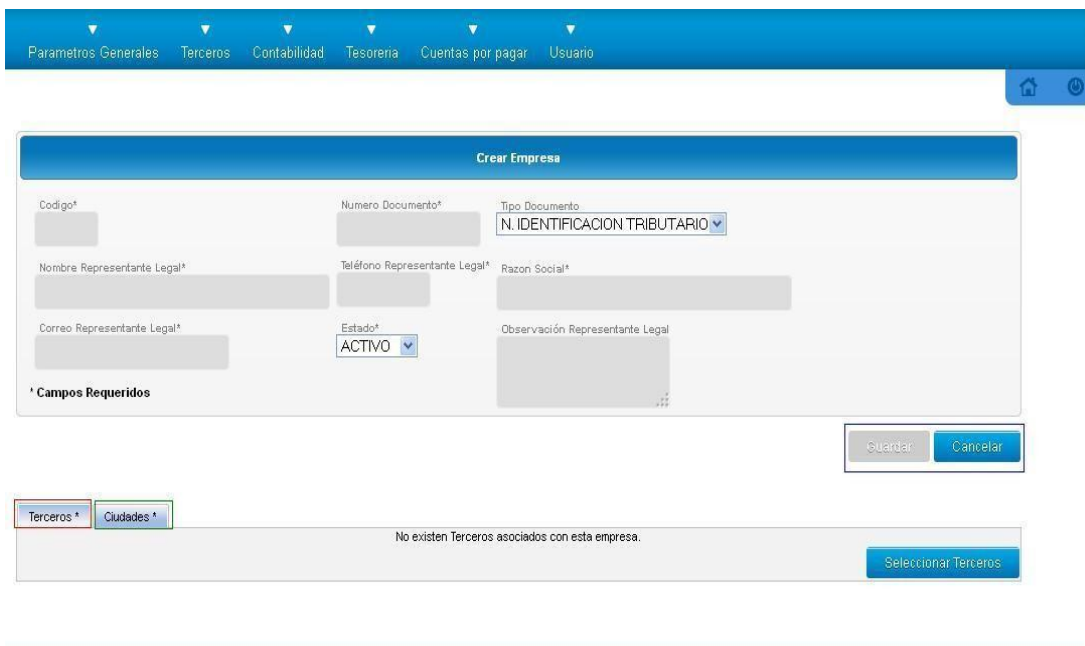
Parametros Generales Terceros Contabilidad Tesoreria Cuentas por pagar Usuario

Crear Empresa

Codigo*

Numero Documento*

Tipo Documento
N. IDENTIFICACION TRIBUTARIO

Nombre Representante Legal*

Teléfono Representante Legal*

Razon Social*

Correo Representante Legal*

Estado*
ACTIVO

Observación Representante Legal

* Campos Requeridos

Guardar Cancelar

Terceros * Ciudades *

No existen Terceros asociados con esta empresa.

Seleccionar Terceros